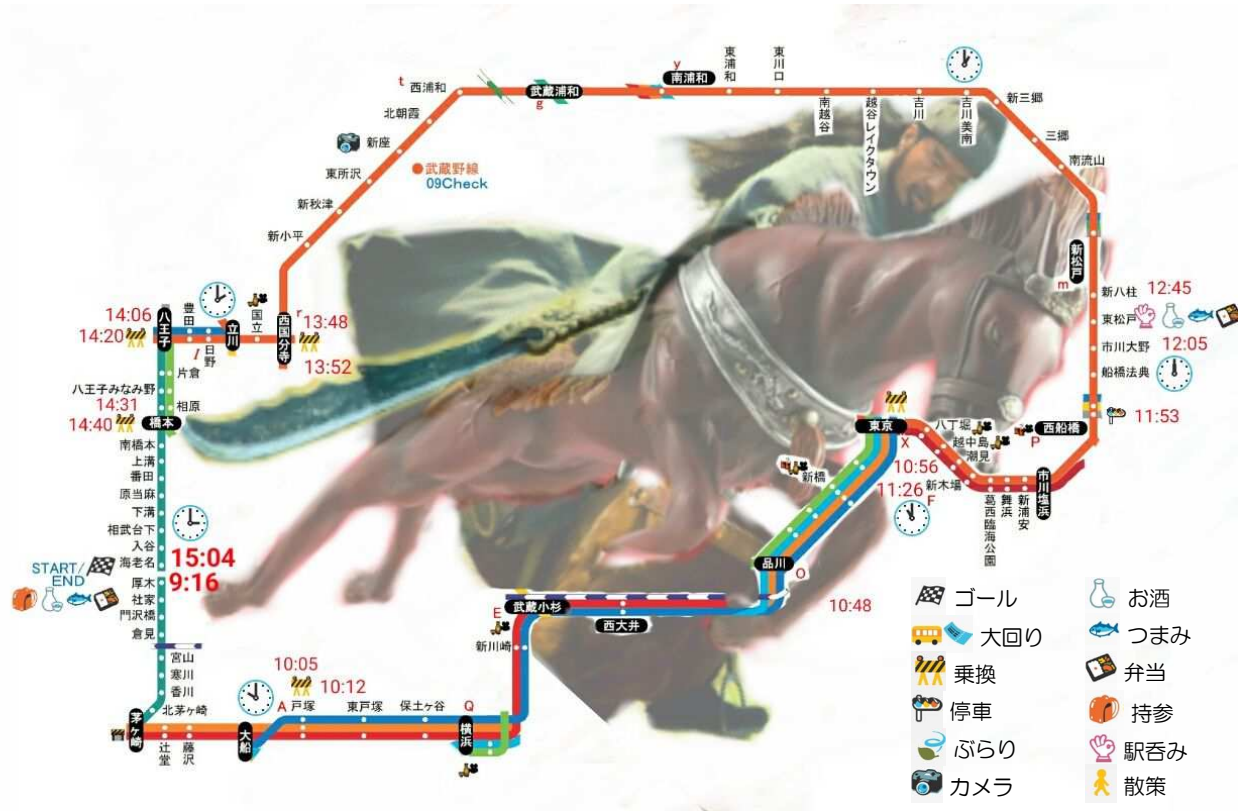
t 西浦和
武蔵浦和
g
y
南浦和
東浦和
東川口
南越谷
越谷レイクタウン
吉川
吉川美南
新三郷
三郷
南流山
新松戸
m
新八柱
12:45
東松戸
市川大野
12:05
船橋法典
11:53
西船橋
P
市川塩浜
新浦安
舞浜
葛西臨海公園
新木場
潮見
越中島
八丁堀
東京
X
10:56
11:26
F
新橋
品川
O
10:48
北朝霞
新座
武蔵野線
09Check
東所沢
新秋津
新小平
西国分寺
r
13:48
13:52
国立
立川
l
日野
豊田
八王子
14:06
14:20
片倉
八王子みなみ野
14:31
14:40
相原
橋本
南橋本
上溝
番田
原当麻
下溝
相武台下
入谷
海老名
15:04
9:16
START/END
厚木
社家
門沢橋
倉見
宮山
寒川
香川
北茅ヶ崎
茅ヶ崎
辻堂
藤沢
大船
10:05
10:12
A
戸塚
東戸塚
保土ヶ谷
Q
横浜
新川崎
E
武蔵小杉
西大井
ゴール
大回り
乗換
停車
ぶらり
カメラ
お酒
つまみ
弁当
持参
駅呑み
散策